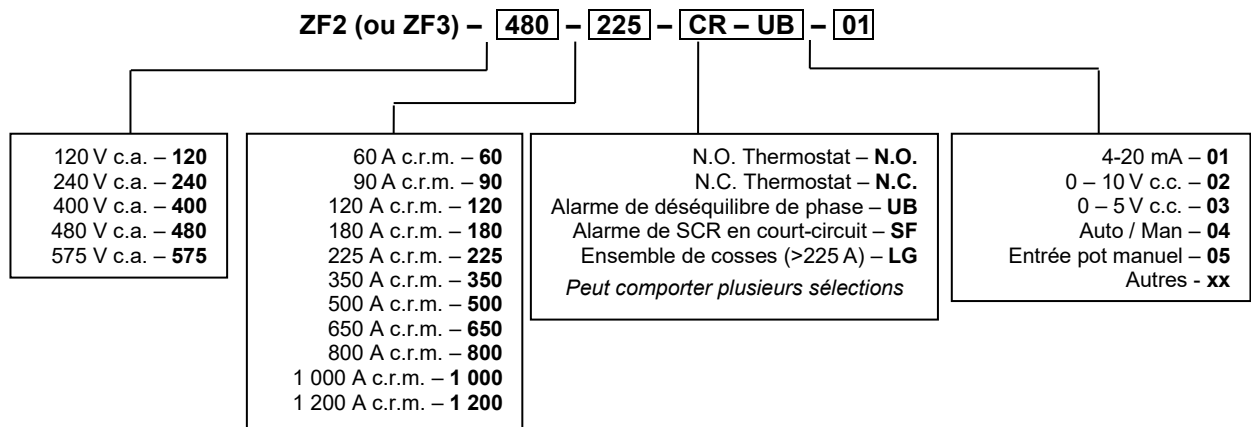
**ZF2 (ou ZF3) – 480 – 225 – CR – UB – 01**

120 V c.a. – **120**
240 V c.a. – **240**
400 V c.a. – **400**
480 V c.a. – **480**
575 V c.a. – **575**

60 A c.r.m. – **60**
90 A c.r.m. – **90**
120 A c.r.m. – **120**
180 A c.r.m. – **180**
225 A c.r.m. – **225**
350 A c.r.m. – **350**
500 A c.r.m. – **500**
650 A c.r.m. – **650**
800 A c.r.m. – **800**
1 000 A c.r.m. – **1 000**
1 200 A c.r.m. – **1 200**

N.O. Thermostat – **N.O.**
N.C. Thermostat – **N.C.**
Alarme de déséquilibre de phase – **UB**
Alarme de SCR en court-circuit – **SF**
Ensemble de cosses (>225 A) – **LG**
*Peut comporter plusieurs sélections*

4-20 mA – **01**
0 – 10 V c.c. – **02**
0 – 5 V c.c. – **03**
Auto / Man – **04**
Entrée pot manuel – **05**
Autres - **xx**